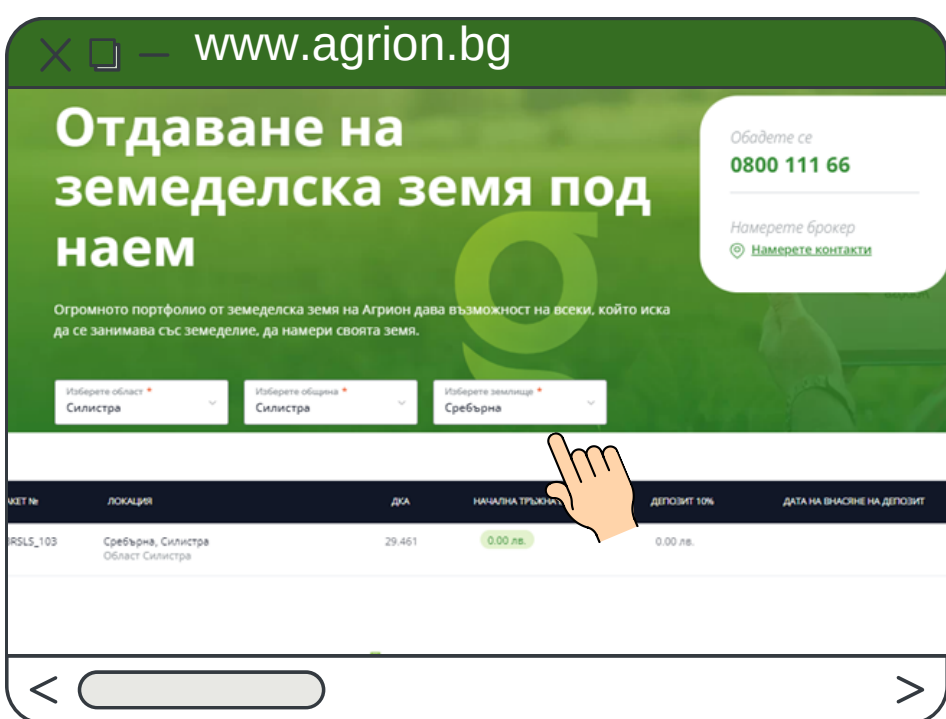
www.agrion.bg

Отдаване на земеделска земя под наем

Обадете се
0800 111 66

Намерете брокер
Намерете контакти

Огромното портфолио от земеделска земя на Агрион дава възможност на всеки, който иска да се занимава със земеделие, да намери своята земя.

Изберете област *
Силистра

Изберете община *
Силистра

Изберете землище *
Сребърна

| АКЕТ № | ЛОКАЦИЯ | ДКА | НАЧАЛНА ТРЪЖНА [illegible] | ДЕПОЗИТ 10% | ДАТА НА ВНАСЯНЕ НА ДЕПОЗИТ |
|---|---|---|---|---|---|
| RSLS_103 | Сребърна, Силистра Област Силистра | 29.461 | 0.00 лв. | 0.00 лв. | |

<
>